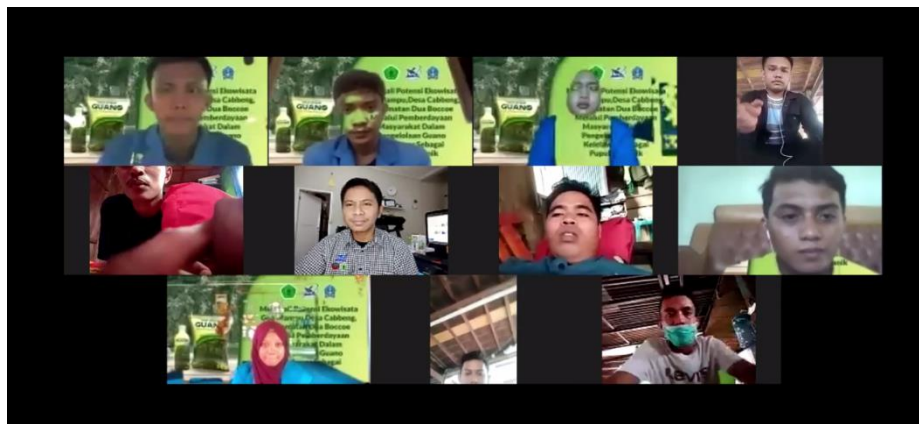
GUANO
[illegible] Potensi Ekowisata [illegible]mpu, Desa Cabbeng, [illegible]atan Dua Boccoe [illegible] Pemberdayaan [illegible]at Dalam

GUANO
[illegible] Potensi Ekowisata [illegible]mpu, Desa Cabbeng, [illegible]atan Dua Boccoe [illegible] Pemberdayaan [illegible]yarakat Dalam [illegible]

GUANO
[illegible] Masyar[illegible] Pengel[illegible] Kelel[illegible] Sebagai Pupu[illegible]

GUANO
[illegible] Potensi Ekowisata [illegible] Desa Cabbeng, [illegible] Dua Boccoe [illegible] Pemberdayaan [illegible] Dalam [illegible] Guano

levi's